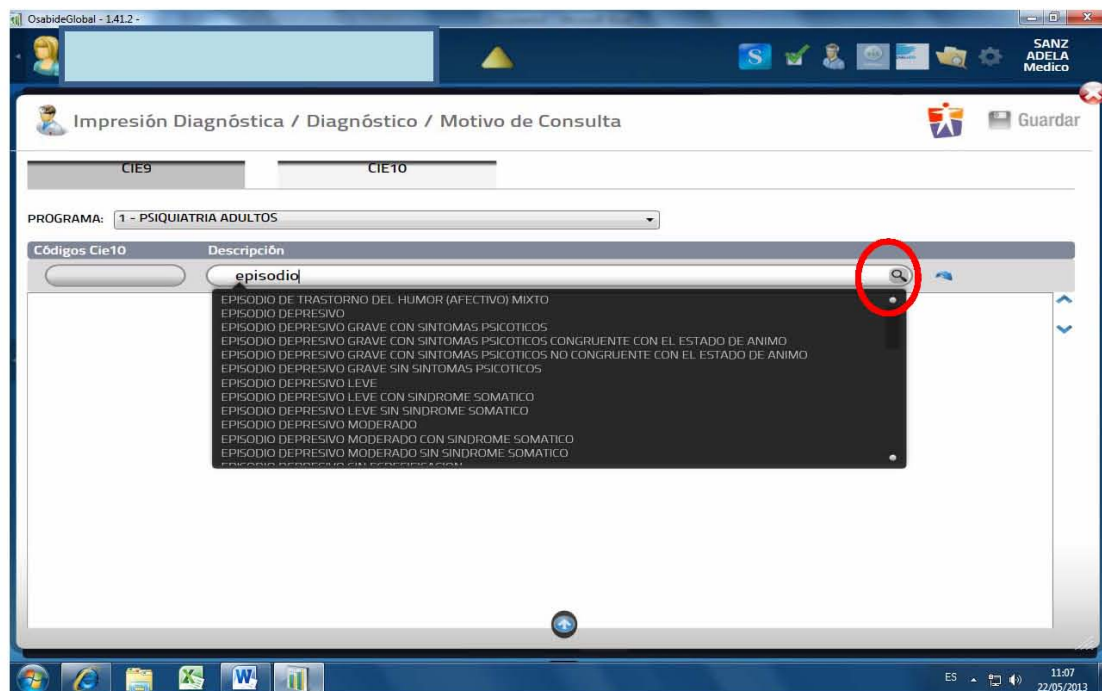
OsabideGlobal - 1.41.2 -

SANZ
ADELA
Medico

Impresión Diagnóstica / Diagnóstico / Motivo de Consulta

Guardar

CIE9

CIE10

PROGRAMA: 1 - PSIQUIATRIA ADULTOS

Códigos Cie10

Descripción

episodio

EPISODIO DE TRASTORNO DEL HUMOR (AFECTIVO) MIXTO
EPISODIO DEPRESIVO
EPISODIO DEPRESIVO GRAVE CON SINTOMAS PSICOTICOS
EPISODIO DEPRESIVO GRAVE CON SINTOMAS PSICOTICOS CONGRUENTE CON EL ESTADO DE ANIMO
EPISODIO DEPRESIVO GRAVE CON SINTOMAS PSICOTICOS NO CONGRUENTE CON EL ESTADO DE ANIMO
EPISODIO DEPRESIVO GRAVE SIN SINTOMAS PSICOTICOS
EPISODIO DEPRESIVO LEVE
EPISODIO DEPRESIVO LEVE CON SINDROME SOMATICO
EPISODIO DEPRESIVO LEVE SIN SINDROME SOMATICO
EPISODIO DEPRESIVO MODERADO
EPISODIO DEPRESIVO MODERADO CON SINDROME SOMATICO
EPISODIO DEPRESIVO MODERADO SIN SINDROME SOMATICO
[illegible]

ES
11:07
22/05/2013